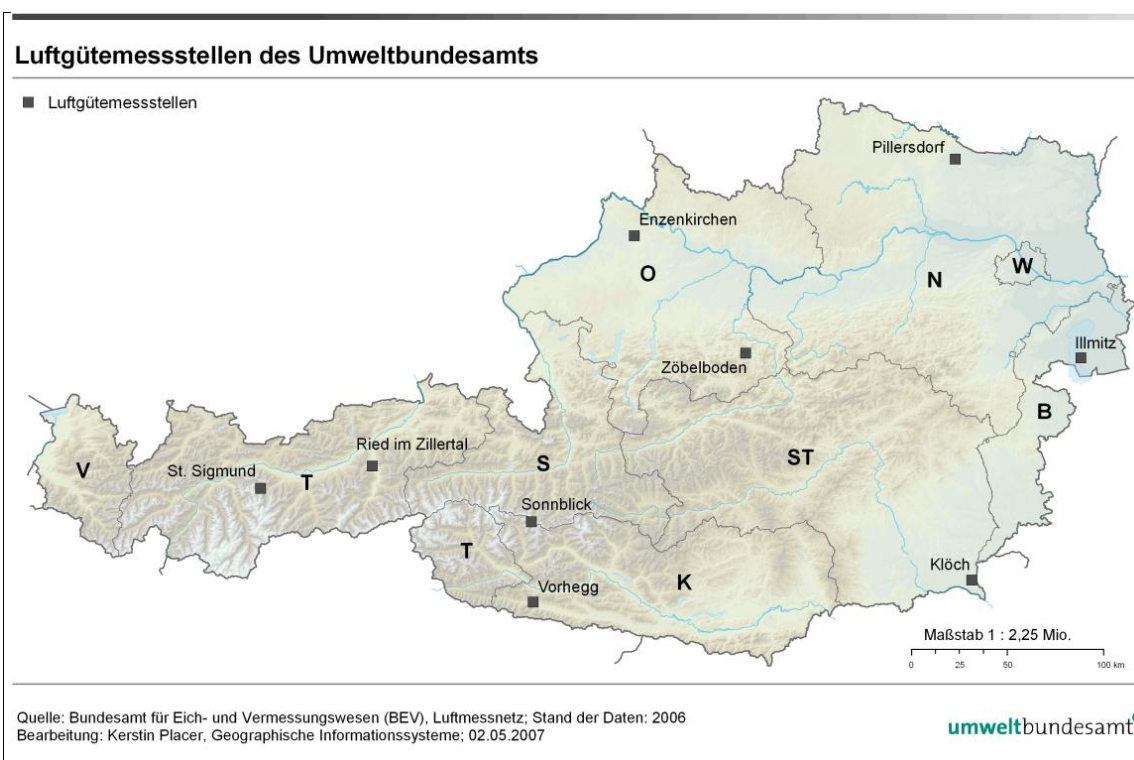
Luftgütemessstellen des Umweltbundesamts

Luftgütemessstellen

Pillersdorf

Enzenkirchen

W

O

N

Illmitz

Zöbelboden

B

Ried im Zillertal

V

St. Sigmund

T

S

ST

Sonnblick

T

Vorhegg

K

Klöch

Maßstab 1 : 2,25 Mio.

0 25 50 100 km

Quelle: Bundesamt für Eich- und Vermessungswesen (BEV), Luftmessnetz; Stand der Daten: 2006
Bearbeitung: Kerstin Placer, Geographische Informationssysteme; 02.05.2007

umweltbundesamt